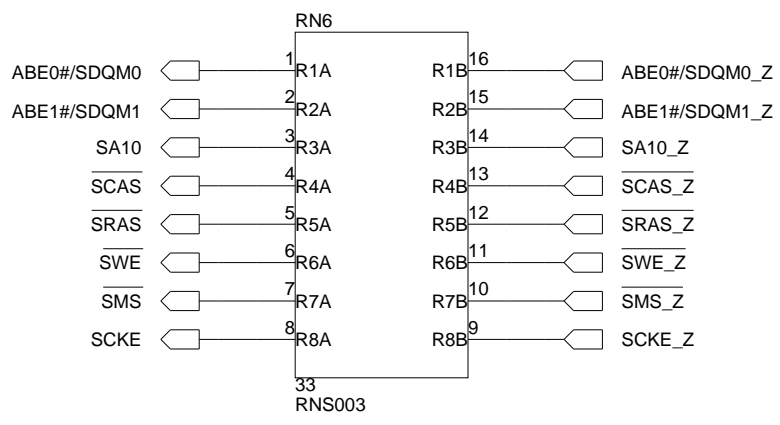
RN6

ABE0#/SDQM0 1 R1A R1B 16 ABE0#/SDQM0_Z

ABE1#/SDQM1 2 R2A R2B 15 ABE1#/SDQM1_Z

SA10 3 R3A R3B 14 SA10_Z

$\overline{\text{SCAS}}$ 4 R4A R4B 13 $\overline{\text{SCAS\_Z}}$

$\overline{\text{SRAS}}$ 5 R5A R5B 12 $\overline{\text{SRAS\_Z}}$

$\overline{\text{SWE}}$ 6 R6A R6B 11 $\overline{\text{SWE\_Z}}$

$\overline{\text{SMS}}$ 7 R7A R7B 10 $\overline{\text{SMS\_Z}}$

SCKE 8 R8A R8B 9 SCKE_Z

33
RNS003